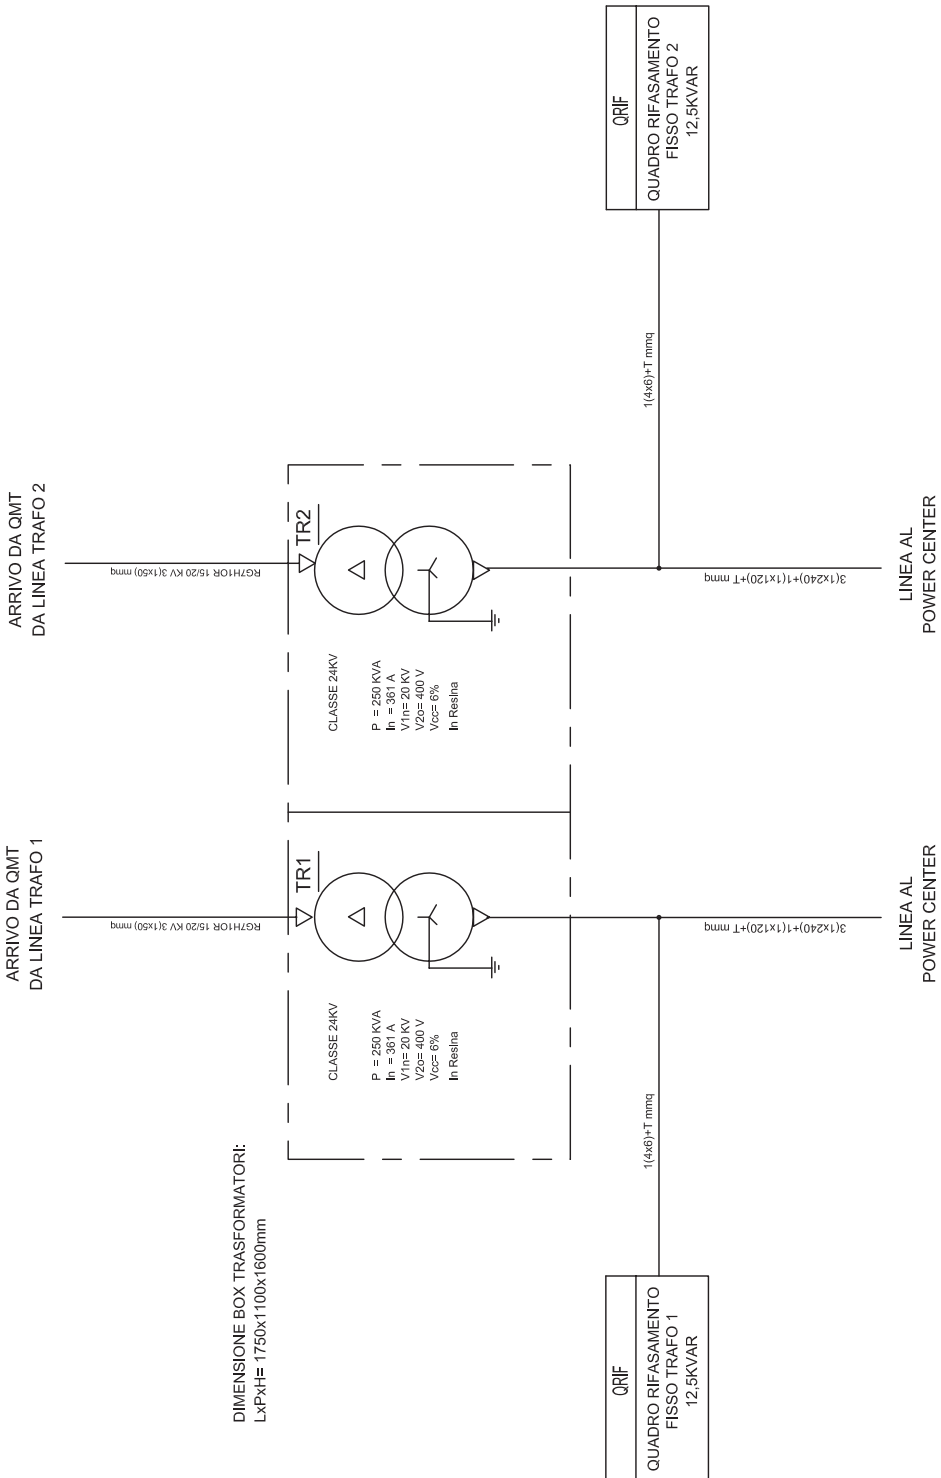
QRIF
QUADRO RIFASAMENTO FISSO TRAFO 2
12,5KVAR

1(4x6)+T mmq

ARRIVO DA QMT
DA LINEA TRAFO 2

RG7H1OR 15/20 KV 3(1x50) mmq

TR2

CLASSE 24KV

P = 250 KVA
In = 361 A
V1n= 20 KV
V2o= 400 V
Vcc= 6%
In Resina

3(1x240)+1(1x120)+T mmq

LINEA AL
POWER CENTER

ARRIVO DA QMT
DA LINEA TRAFO 1

RG7H1OR 15/20 KV 3(1x50) mmq

TR1

CLASSE 24KV

P = 250 KVA
In = 361 A
V1n= 20 KV
V2o= 400 V
Vcc= 6%
In Resina

3(1x240)+1(1x120)+T mmq

LINEA AL
POWER CENTER

1(4x6)+T mmq

DIMENSIONE BOX TRASFORMATORI:
LxPxH= 1750x1100x1600mm

QRIF
QUADRO RIFASAMENTO FISSO TRAFO 1
12,5KVAR